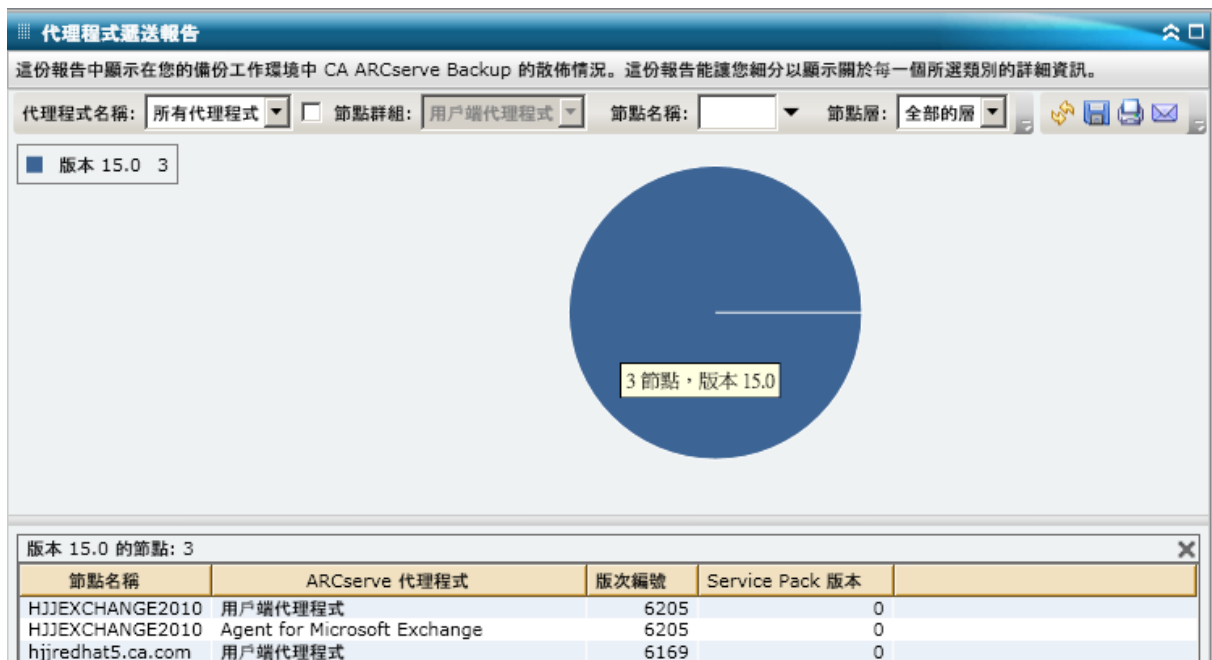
代理程式遞送報告

這份報告中顯示在您的備份工作環境中 CA ARCserve Backup 的散佈情況。這份報告能讓您細分以顯示關於每一個所選類別的詳細資訊。

代理程式名稱: 所有代理程式 節點群組: 用戶端代理程式 節點名稱: 節點層: 全部的層

版本 15.0 3

3 節點，版本 15.0

版本 15.0 的節點: 3

| 節點名稱 | ARCserve 代理程式 | 版次編號 | Service Pack 版本 |
|---|---|---|---|
| HJJEXCHANGE2010 | 用戶端代理程式 | 6205 | 0 |
| HJJEXCHANGE2010 | Agent for Microsoft Exchange | 6205 | 0 |
| hjjredhat5.ca.com | 用戶端代理程式 | 6169 | 0 |